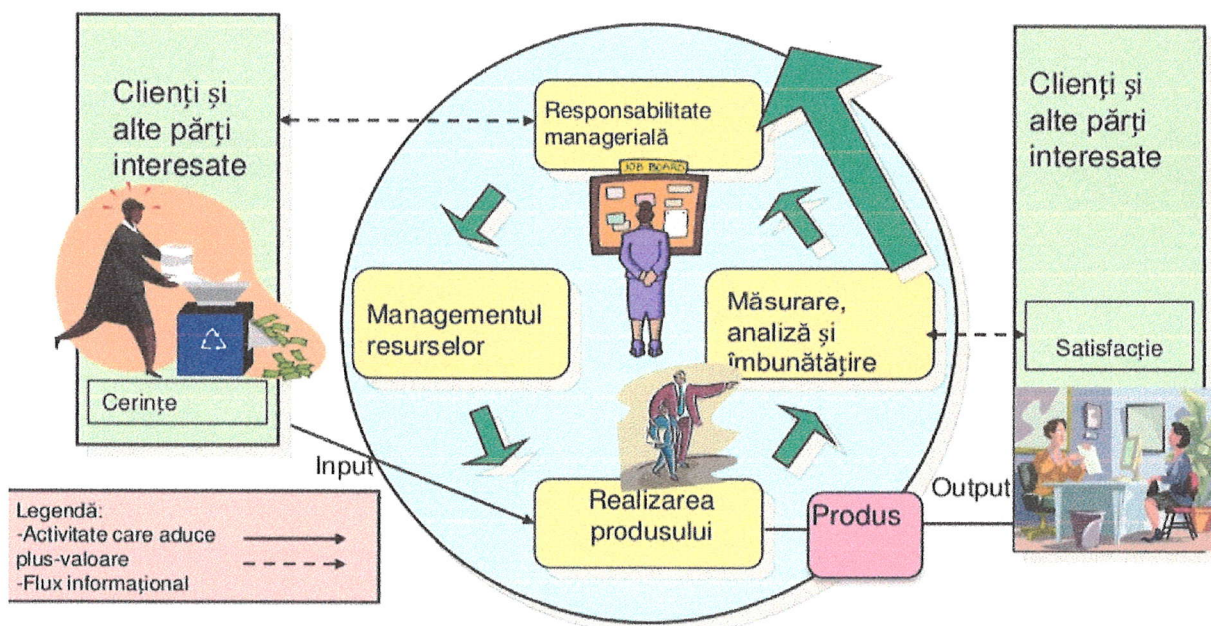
Clienți și alte părți interesate

Cerințe

Responsabilitate managerială

JOB BOARD

Managementul resurselor

Măsurare, analiză și îmbunătățire

Realizarea produsului

Produs

Clienți și alte părți interesate

Satisfacție

Input

Output

Legendă:
-Activitate care aduce plus-valoare
-Flux informațional